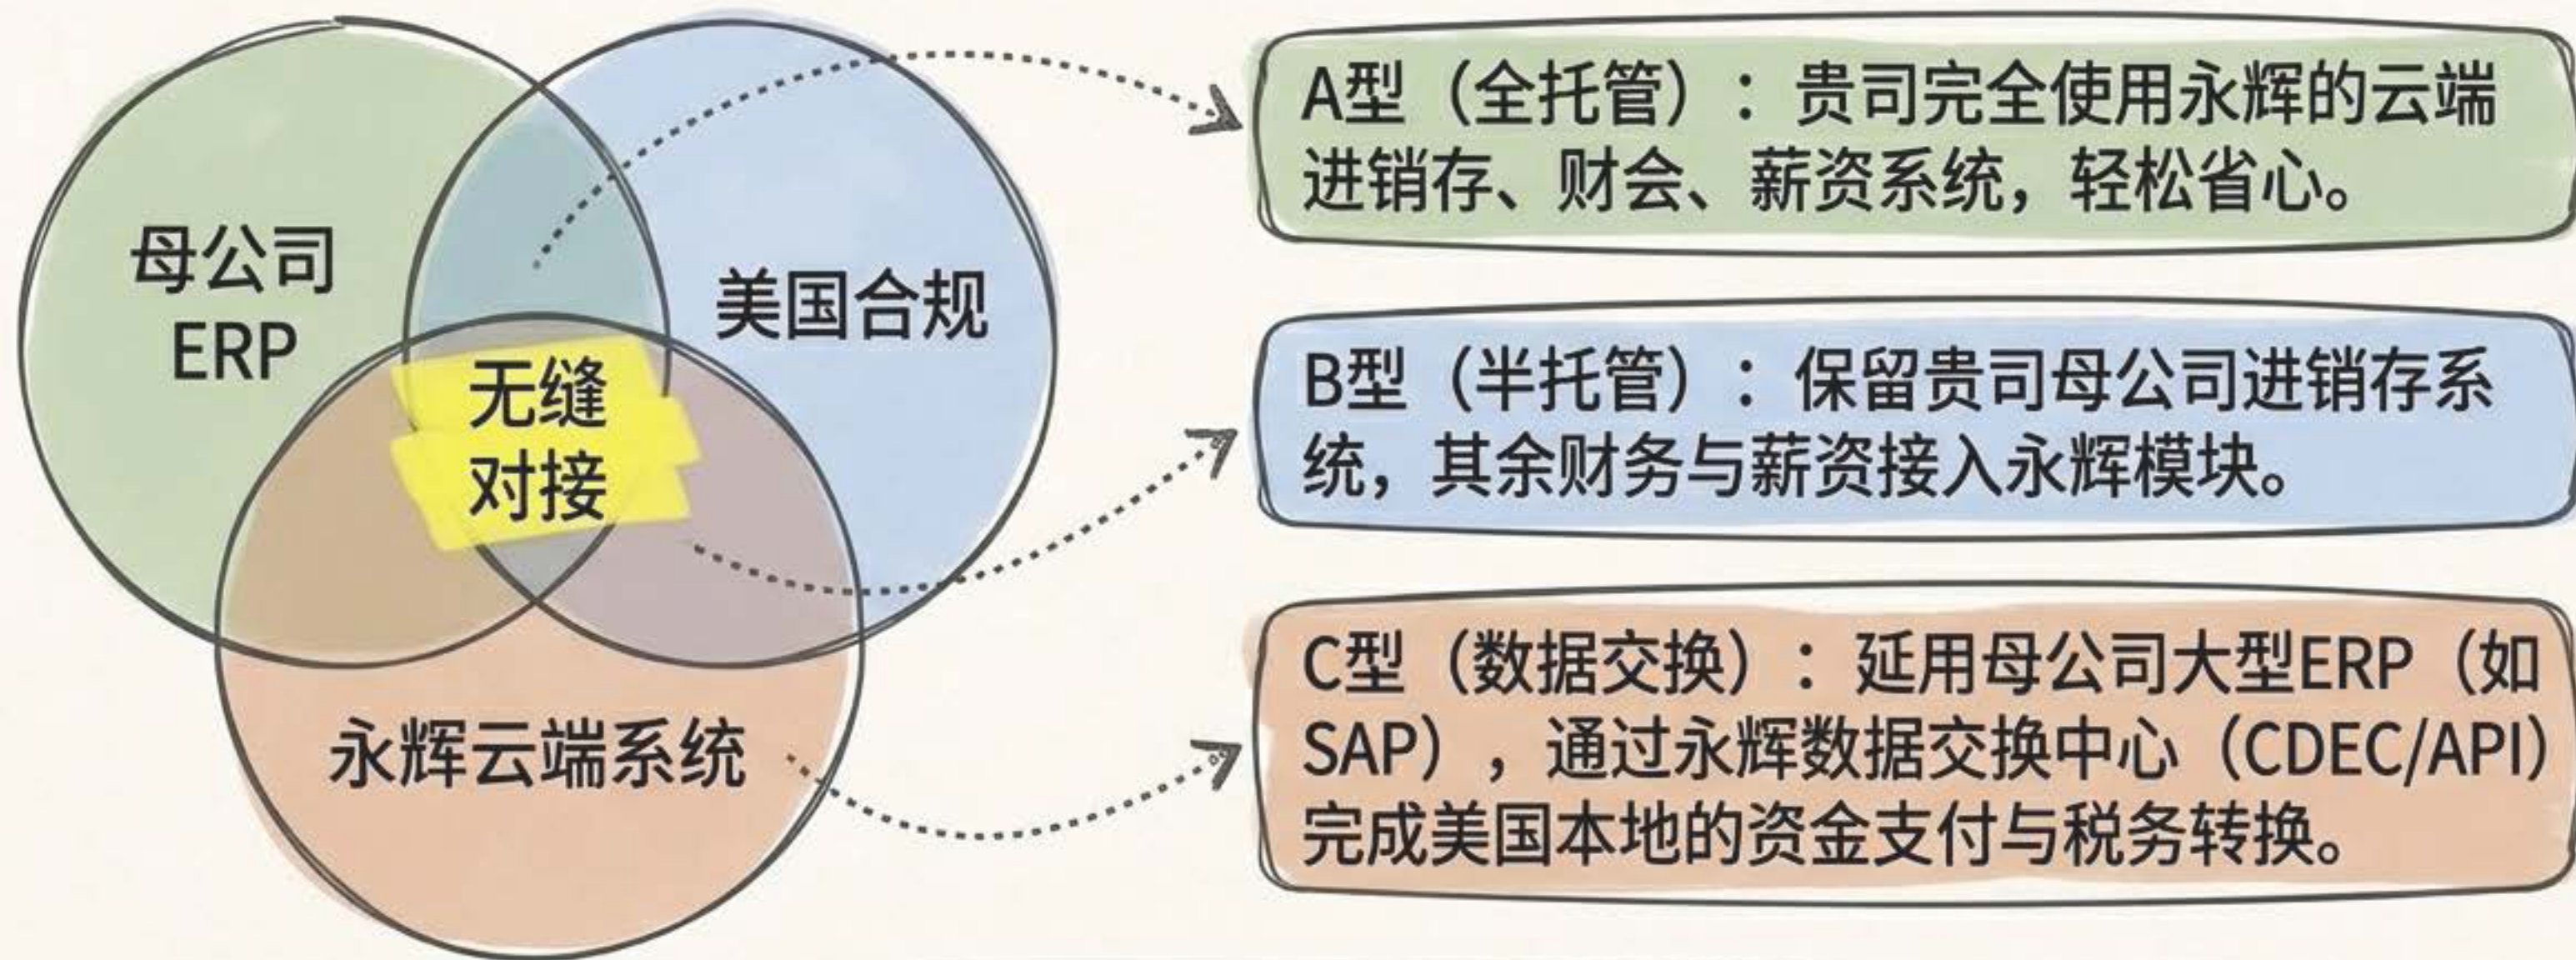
母公司
ERP

美国合规

无缝
对接

永辉云端系统

A型（全托管）：贵司完全使用永辉的云端进销存、财会、薪资系统，轻松省心。

B型（半托管）：保留贵司母公司进销存系统，其余财务与薪资接入永辉模块。

C型（数据交换）：延用母公司大型ERP（如SAP），通过永辉数据交换中心（CDEC/API）完成美国本地的资金支付与税务转换。